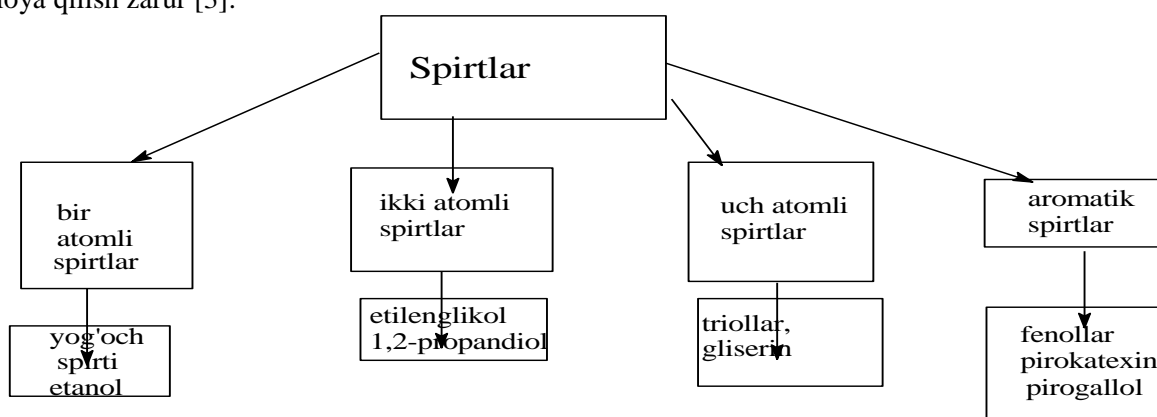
hoya qilish zarur [5].

Spirtlar

bir atomli spirtlar

ikki atomli spirtlar

uch atomli spirtlar

aromatik spirtlar

yog'och spirti etanol

etilenglikol 1,2-propandiol

triollar, gliserin

fenollar pirokatexin pirogallol